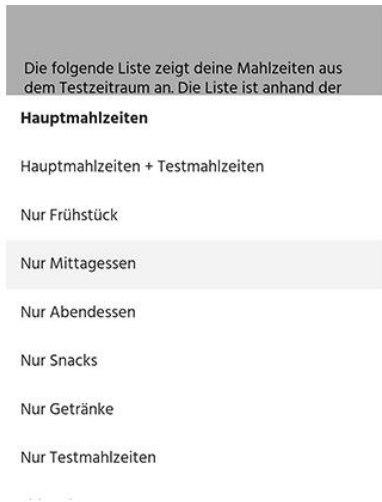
Die folgende Liste zeigt deine Mahlzeiten aus dem Testzeitraum an. Die Liste ist anhand der

Hauptmahlzeiten

Hauptmahlzeiten + Testmahlzeiten

Nur Frühstück

Nur Mittagessen

Nur Abendessen

Nur Snacks

Nur Getränke

Nur Testmahlzeiten

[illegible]